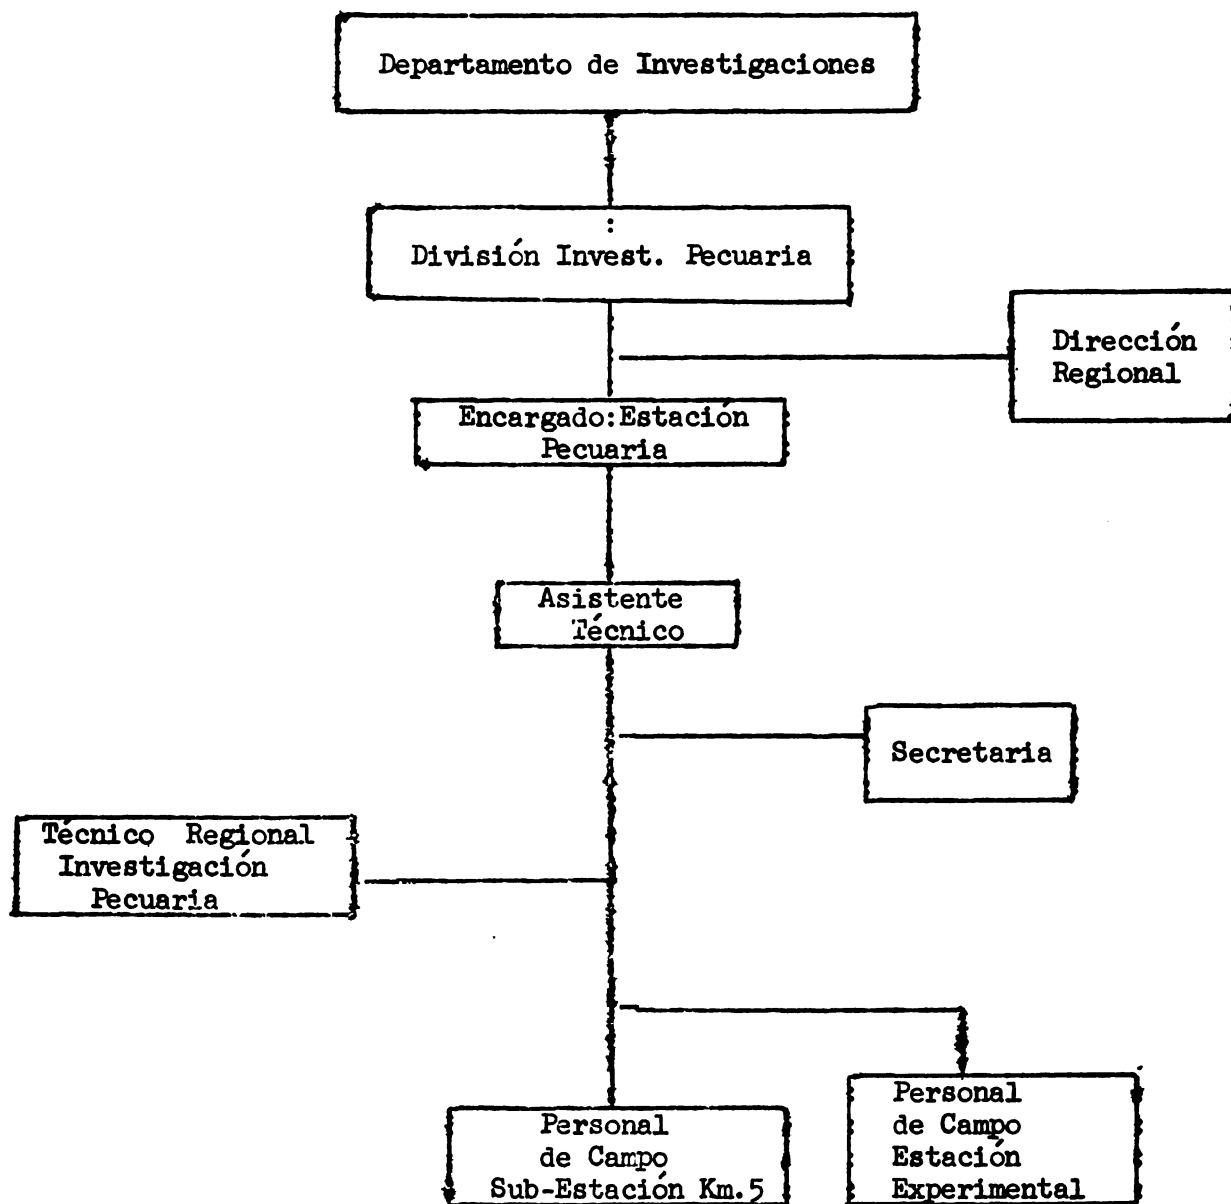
Departamento de Investigaciones

División Invest. Pecuaria

Dirección Regional

Encargado: Estación Pecuaria

Asistente Técnico

Secretaria

Técnico Regional Investigación Pecuaria

Personal de Campo Sub-Estación Km.5

Personal de Campo Estación Experimental